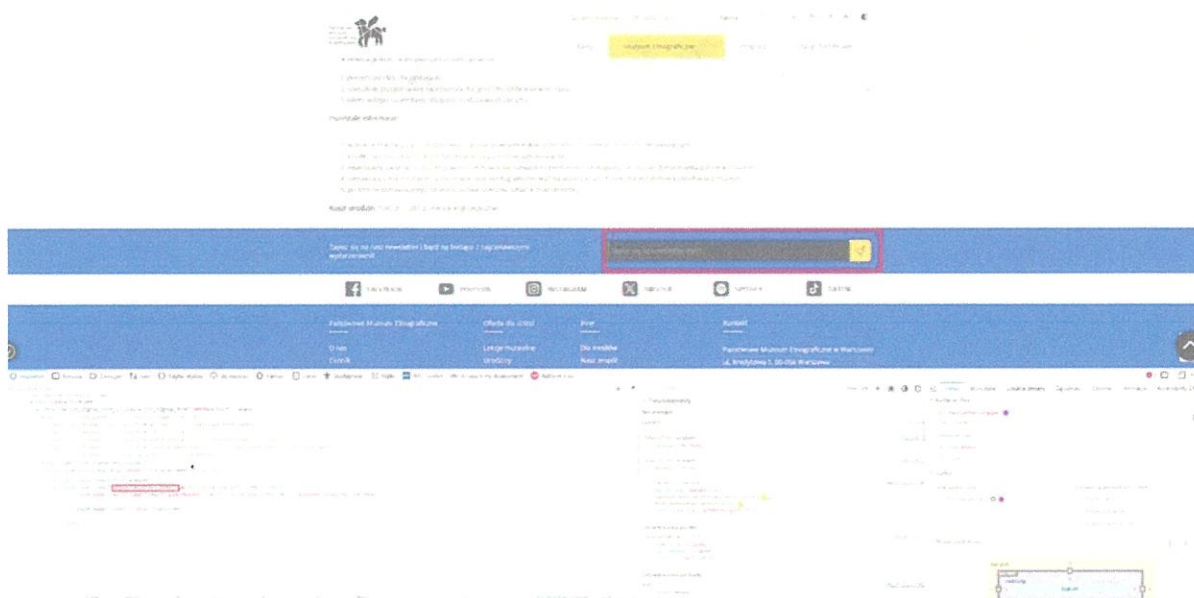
Muzeum Etnograficzne

Pozostałe informacje

Koszt wydań: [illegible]

Zapisz się na nasz newsletter i bądź na bieżąco z najnowszymi wydarzeniami!

Facebook
YouTube
Instagram
Twitter
Spotify
TikTok

Państwowe Muzeum Etnograficzne
O nas
Cennik

Oferta dla szkół
Lekcje muzealne
Warsztaty

Inne
Dla mediów
Kup bilet

Kontakt
Państwowe Muzeum Etnograficzne w Warszawie
ul. Kredytowa 1, 00-056 Warszawa

Inspektor
Konsola
Debugger
Sieć
Style